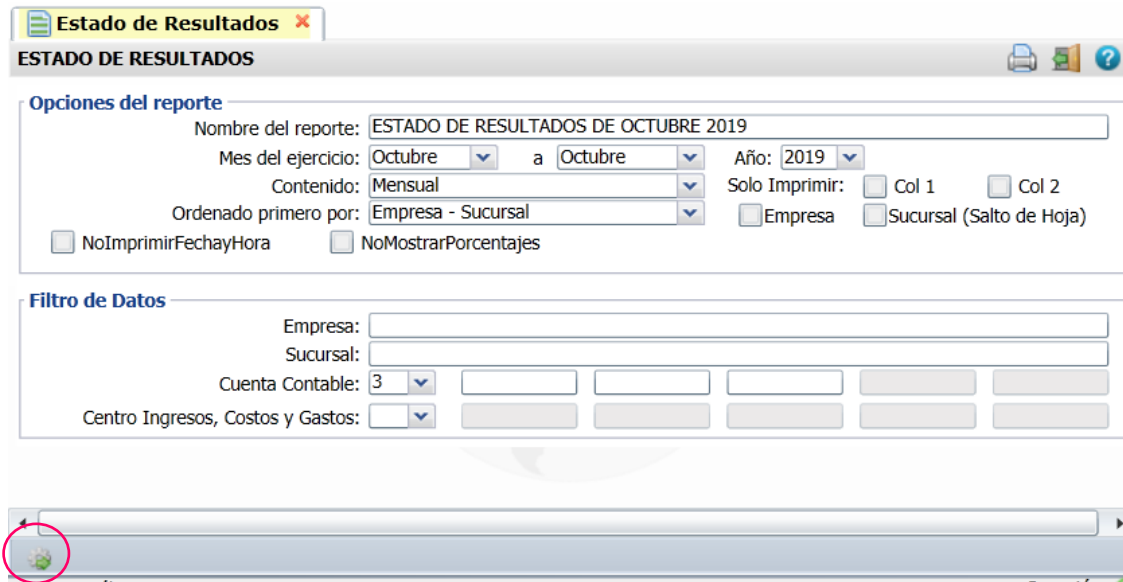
Estado de Resultados ×

ESTADO DE RESULTADOS

Opciones del reporte

Nombre del reporte: ESTADO DE RESULTADOS DE OCTUBRE 2019

Mes del ejercicio: Octubre a Octubre Año: 2019

Contenido: Mensual Solo Imprimir: Col 1 Col 2

Ordenado primero por: Empresa - Sucursal Empresa Sucursal (Salto de Hoja)

NoImprimirFechayHora NoMostrarPorcentajes

Filtro de Datos

Empresa:

Sucursal:

Cuenta Contable: 3

Centro Ingresos, Costos y Gastos: